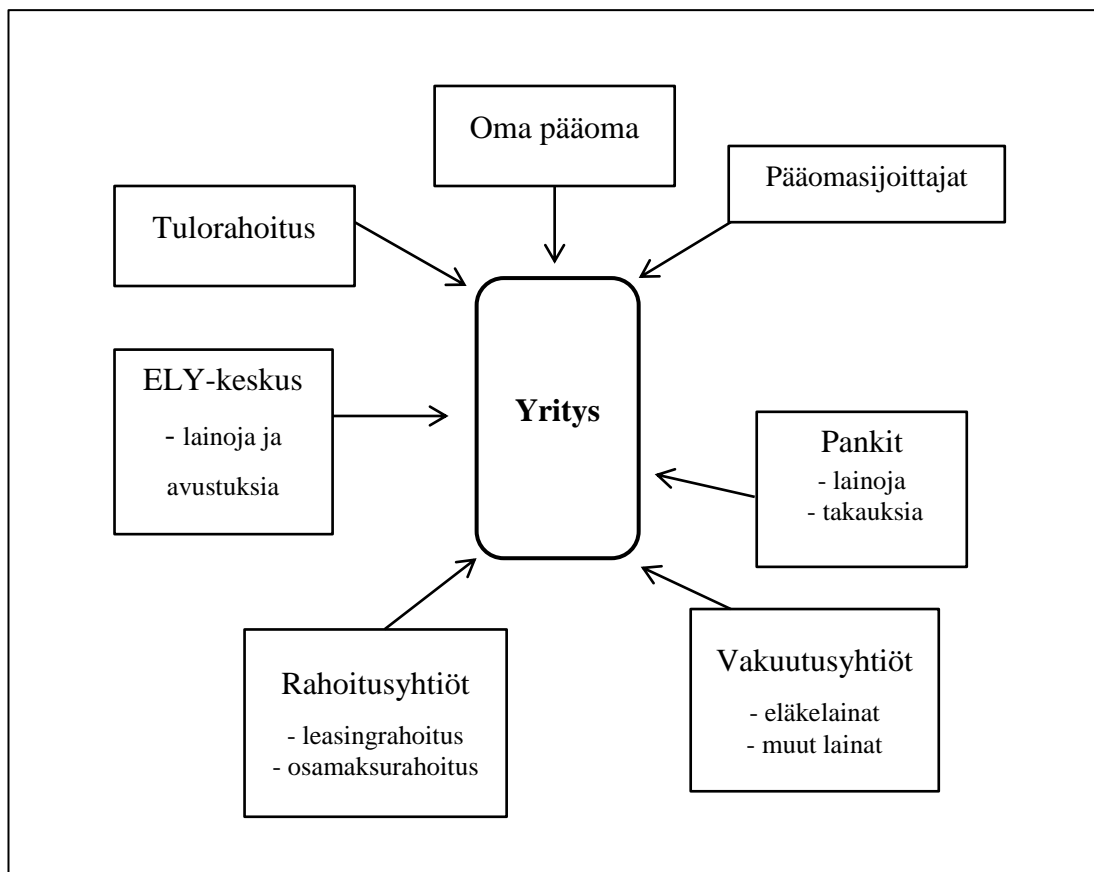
Oma pääoma

Tulorahoitus

Pääomasijoittajat

ELY-keskus
- lainoja ja avustuksia

Yritys

Pankit
- lainoja
- takauksia

Rahoitusyhtiöt
- leasingrahoitus
- osamaksurahoitus

Vakuutusyhtiöt
- eläkelainat
- muut lainat